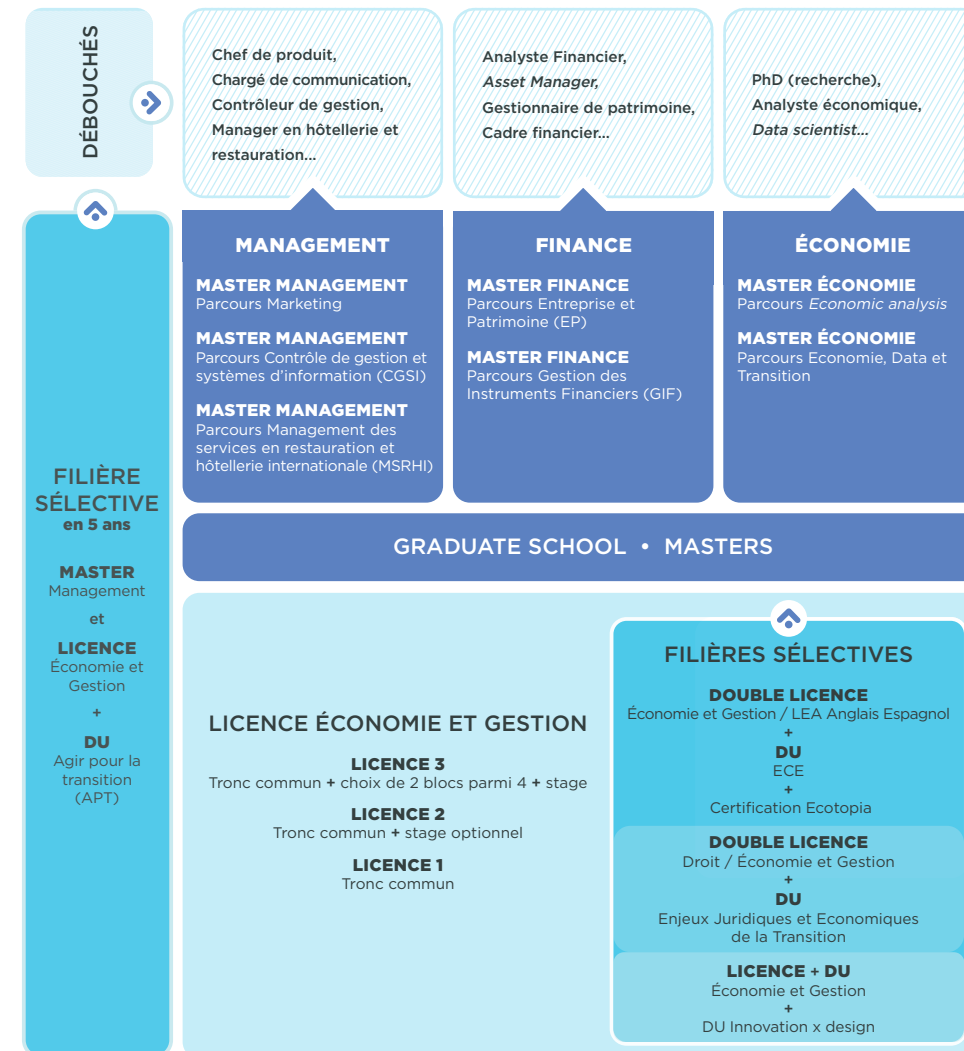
DÉBOUCHÉS

Chef de produit, Chargé de communication, Contrôleur de gestion, Manager en hôtellerie et restauration...

Analyste Financier, *Asset Manager,* Gestionnaire de patrimoine, Cadre financier...

PhD (recherche), Analyste économique, *Data scientist...*

MANAGEMENT

MASTER MANAGEMENT
Parcours Marketing

MASTER MANAGEMENT
Parcours Contrôle de gestion et systèmes d'information (CGSI)

MASTER MANAGEMENT
Parcours Management des services en restauration et hôtellerie internationale (MSRHI)

FINANCE

MASTER FINANCE
Parcours Entreprise et Patrimoine (EP)

MASTER FINANCE
Parcours Gestion des Instruments Financiers (GIF)

ÉCONOMIE

MASTER ÉCONOMIE
Parcours *Economic analysis*

MASTER ÉCONOMIE
Parcours Economie, Data et Transition

GRADUATE SCHOOL • MASTERS

FILIÈRE SÉLECTIVE
en 5 ans

MASTER
Management

et

LICENCE
Économie et Gestion

+

DU
Agir pour la transition (APT)

LICENCE ÉCONOMIE ET GESTION

LICENCE 3
Tronc commun + choix de 2 blocs parmi 4 + stage

LICENCE 2
Tronc commun + stage optionnel

LICENCE 1
Tronc commun

FILIÈRES SÉLECTIVES

DOUBLE LICENCE
Économie et Gestion / LEA Anglais Espagnol
+
DU
ECE
+
Certification Ecotopia

DOUBLE LICENCE
Droit / Économie et Gestion
+
DU
Enjeux Juridiques et Economiques de la Transition

LICENCE + DU
Économie et Gestion
+
DU Innovation x design